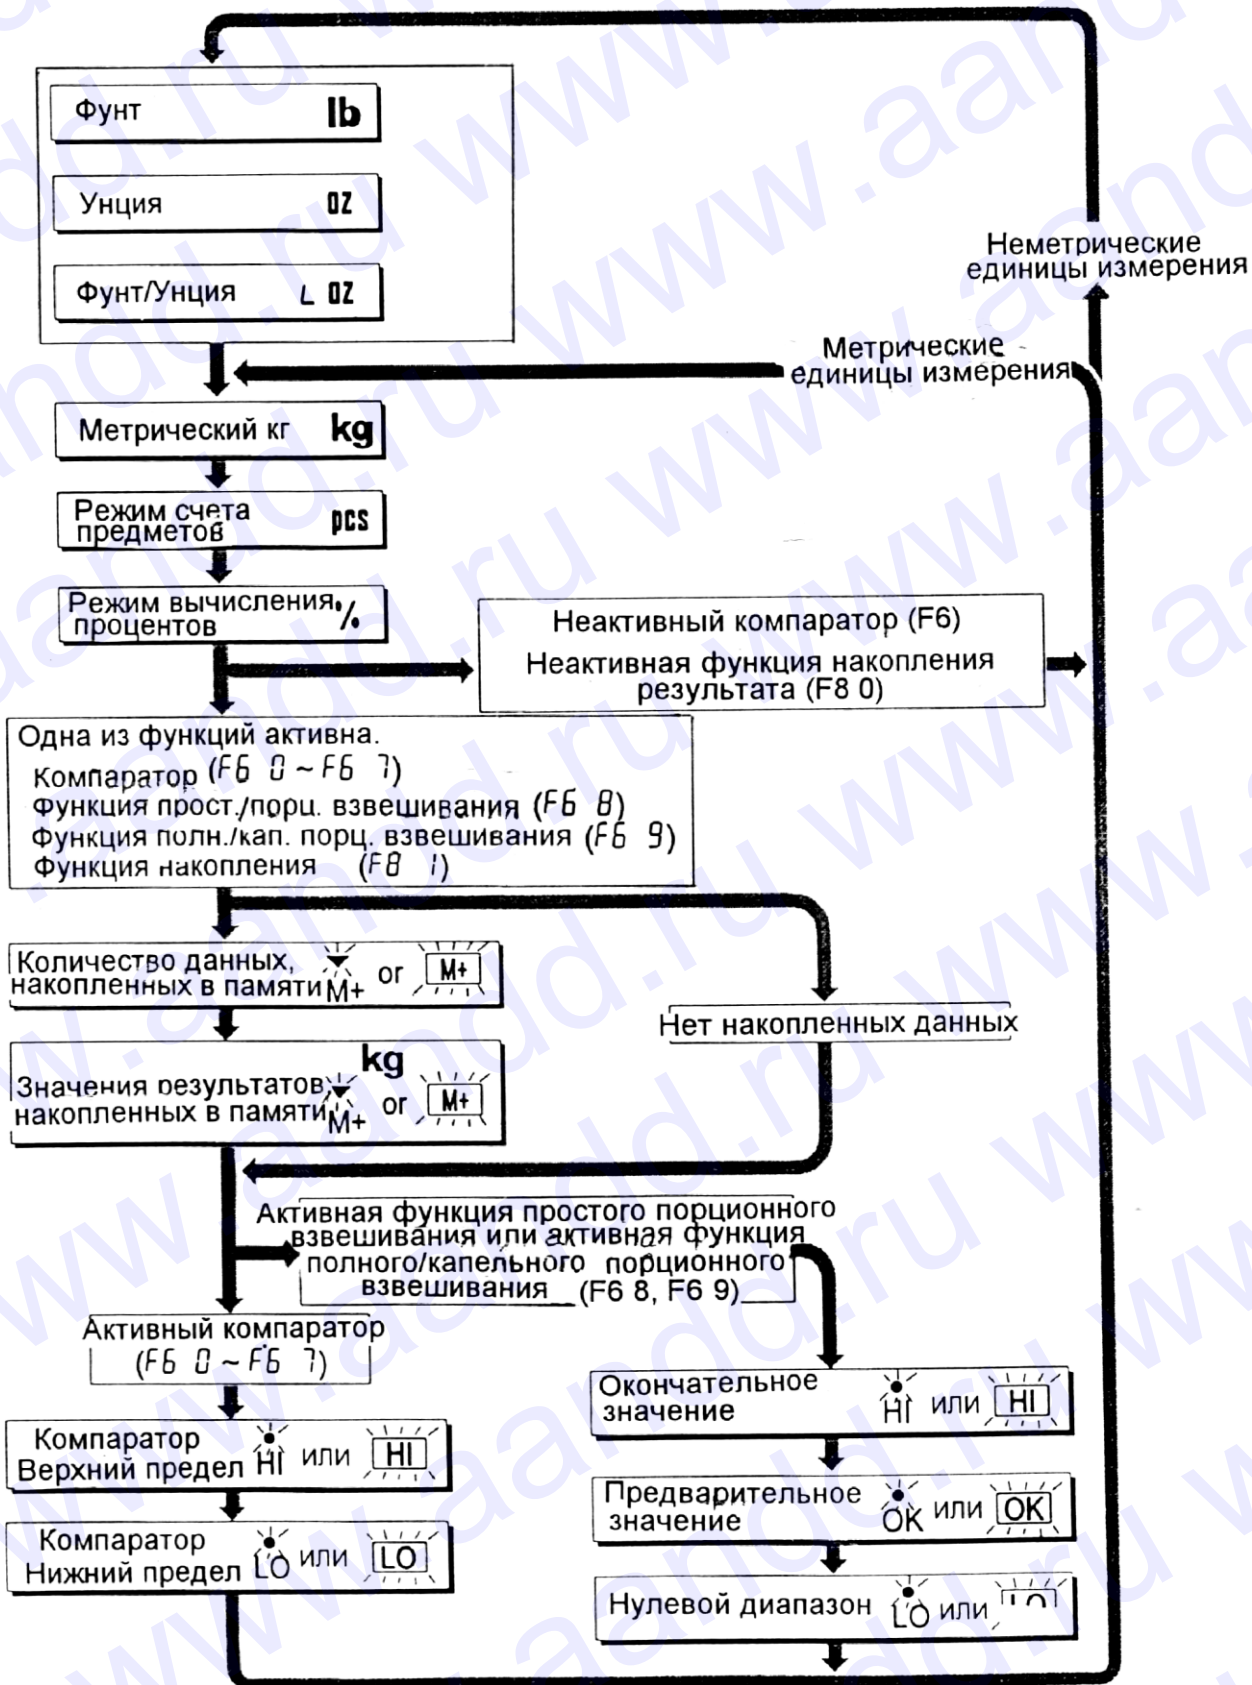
Фунт lb

Унция OZ

Фунт/Унция L OZ

Неметрические единицы измерения

Метрические единицы измерения

Метрический кг kg

Режим счета предметов pcs

Режим вычисления процентов %

Неактивный компаратор (F6)
Неактивная функция накопления результата (F8 0)

Одна из функций активна.
Компаратор (F6 0 ~ F6 7)
Функция прост./порц. взвешивания (F6 8)
Функция полн./кап. порц. взвешивания (F6 9)
Функция накопления (F8 1)

Количество данных, накопленных в памяти M+ or M+

Нет накопленных данных

Значения результатов накопленных в памяти kg M+ or M+

Активная функция простого порционного взвешивания или активная функция полного/капельного порционного взвешивания (F6 8, F6 9)

Активный компаратор (F6 0 ~ F6 7)

Окончательное значение HI или HI

Компаратор Верхний предел HI или HI

Предварительное значение OK или OK

Компаратор Нижний предел LO или LO

Нулевой диапазон LO или LO